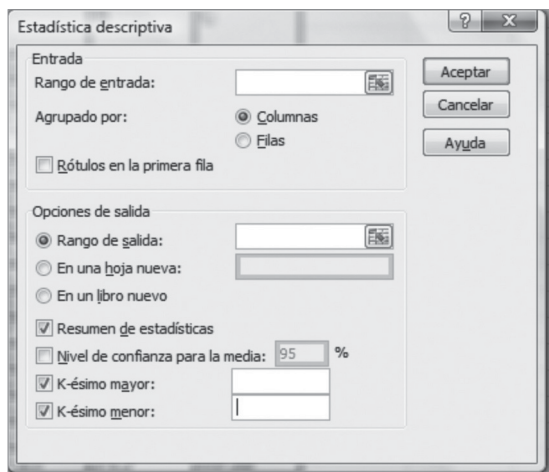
Estadística descriptiva

?

X

Entrada

Rango de entrada:

Agrupado por:

Columnas

Filas

Rótulos en la primera fila

Aceptar

Cancelar

Ayuda

Opciones de salida

Rango de salida:

En una hoja nueva:

En un libro nuevo

Resumen de estadísticas

Nivel de confianza para la media: 95 %

K-ésimo mayor:

K-ésimo menor: